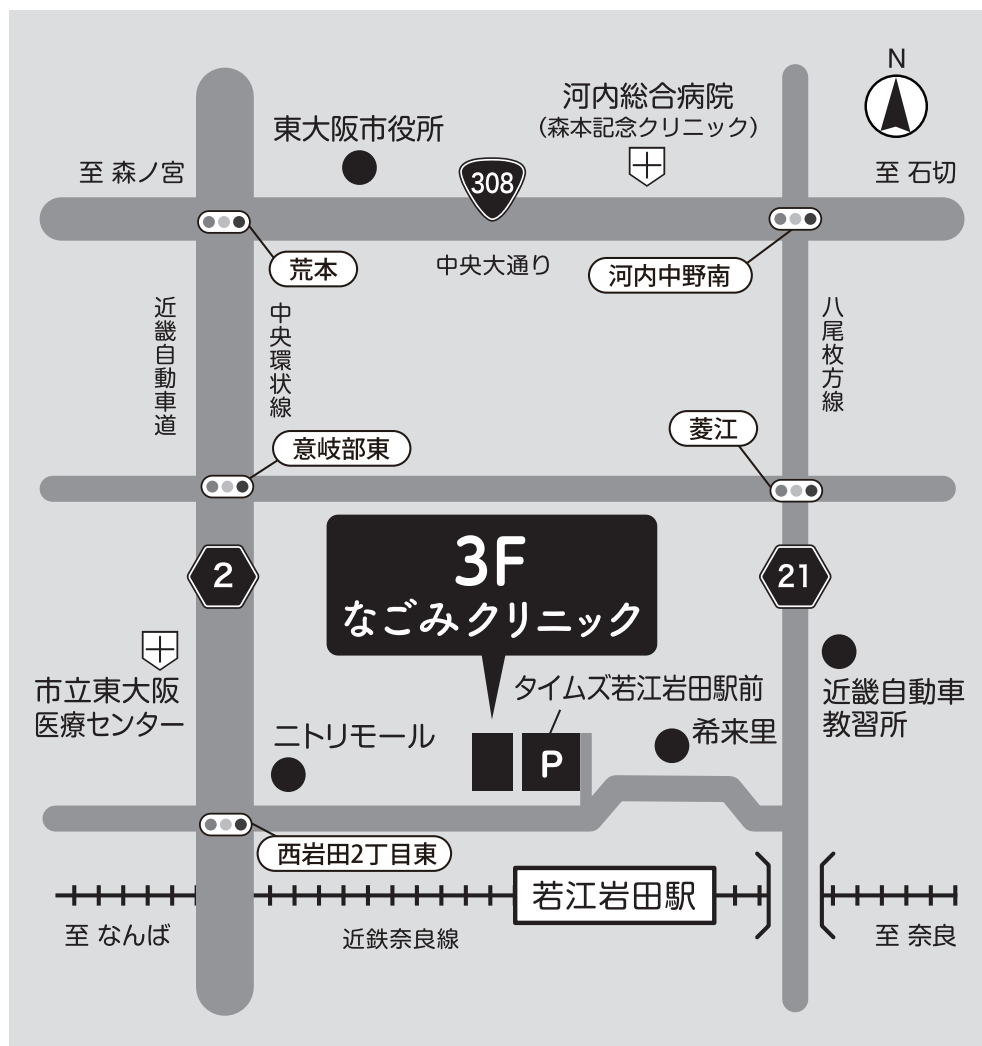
N

東大阪市役所

河内総合病院
(森本記念クリニック)

至 森ノ宮

308

至 石切

荒本

中央大通り

河内中野南

近畿自動車道

中央環状線

八尾枚方線

菱江

意岐部東

2

3F
なごみクリニック

21

市立東大阪医療センター

タイムズ若江岩田駅前

近畿自動車教習所

ニトリモール

希来里

P

西岩田2丁目東

若江岩田駅

至 なんば

近鉄奈良線

至 奈良